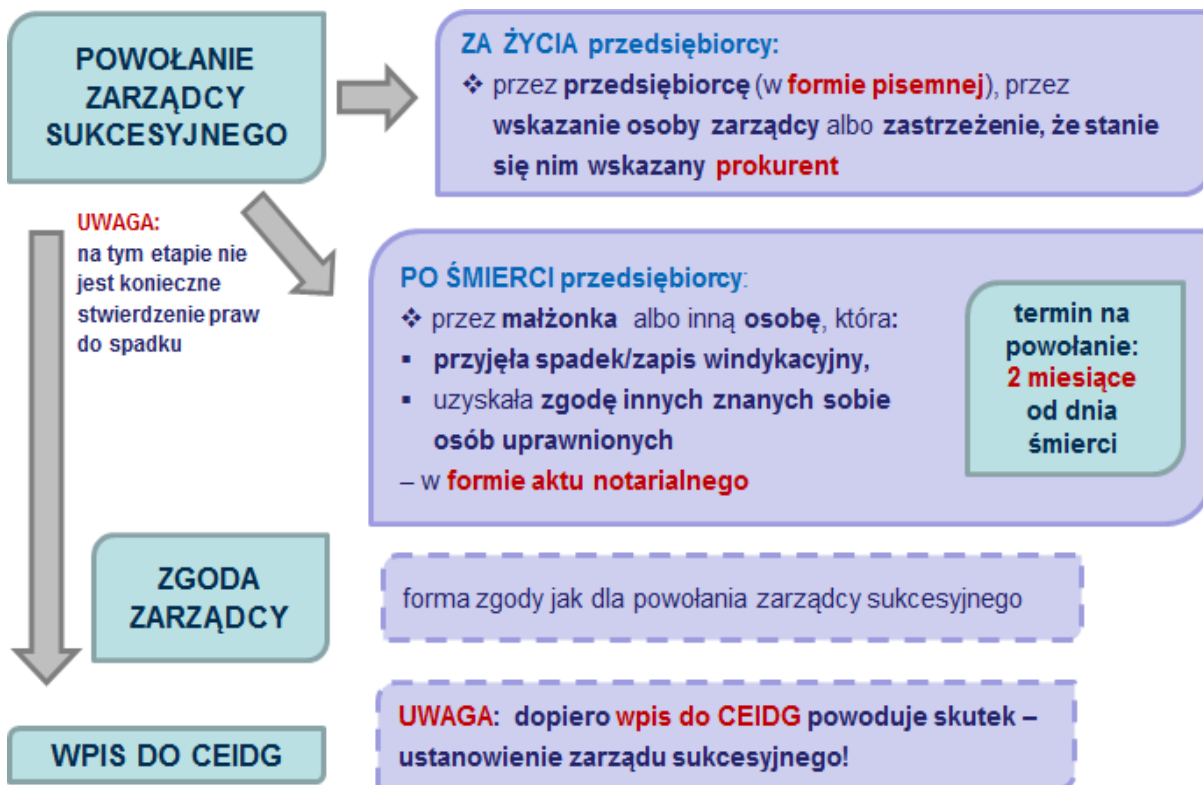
POWOŁANIE ZARZĄDCY SUKCESYJNEGO

ZA ŻYCIA przedsiębiorcy:
❖ przez przedsiębiorcę (w formie pisemnej), przez wskazanie osoby zarządcy albo zastrzeżenie, że stanie się nim wskazany prokurent

UWAGA: na tym etapie nie jest konieczne stwierdzenie praw do spadku

PO ŚMIERCI przedsiębiorcy:
❖ przez małżonka albo inną osobę, która:
▪ przyjęła spadek/zapis windykacyjny,
▪ uzyskała zgodę innych znanych sobie osób uprawnionych
– w formie aktu notarialnego

termin na powołanie: 2 miesiące od dnia śmierci

ZGODA ZARZĄDCY

forma zgody jak dla powołania zarządcy sukcesyjnego

WPIS DO CEIDG

UWAGA: dopiero wpis do CEIDG powoduje skutek – ustanowienie zarządu sukcesyjnego!